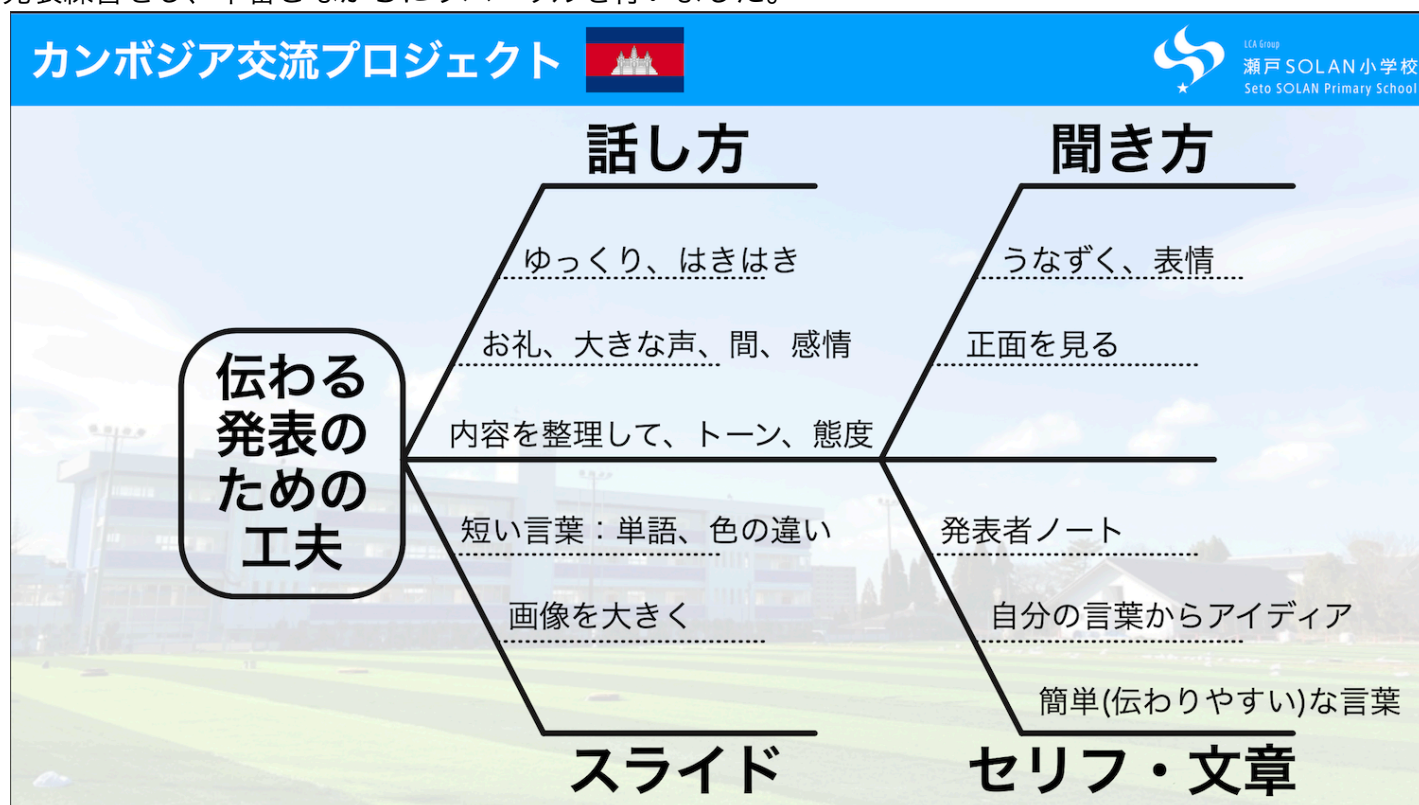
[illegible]

カンボジア交流プロジェクト

LCA Group
瀬戸SOLAN小学校
Seto SOLAN Primary School

話し方
ゆっくり、はきはき
お礼、大きな声、間、感情
内容を整理して、トーン、態度

聞き方
うなずく、表情
正面を見る

伝わる発表のための工夫

短い言葉：単語、色の違い
画像を大きく
スライド

発表者ノート
自分の言葉からアイディア
簡単(伝わりやすい)な言葉
セリフ・文章